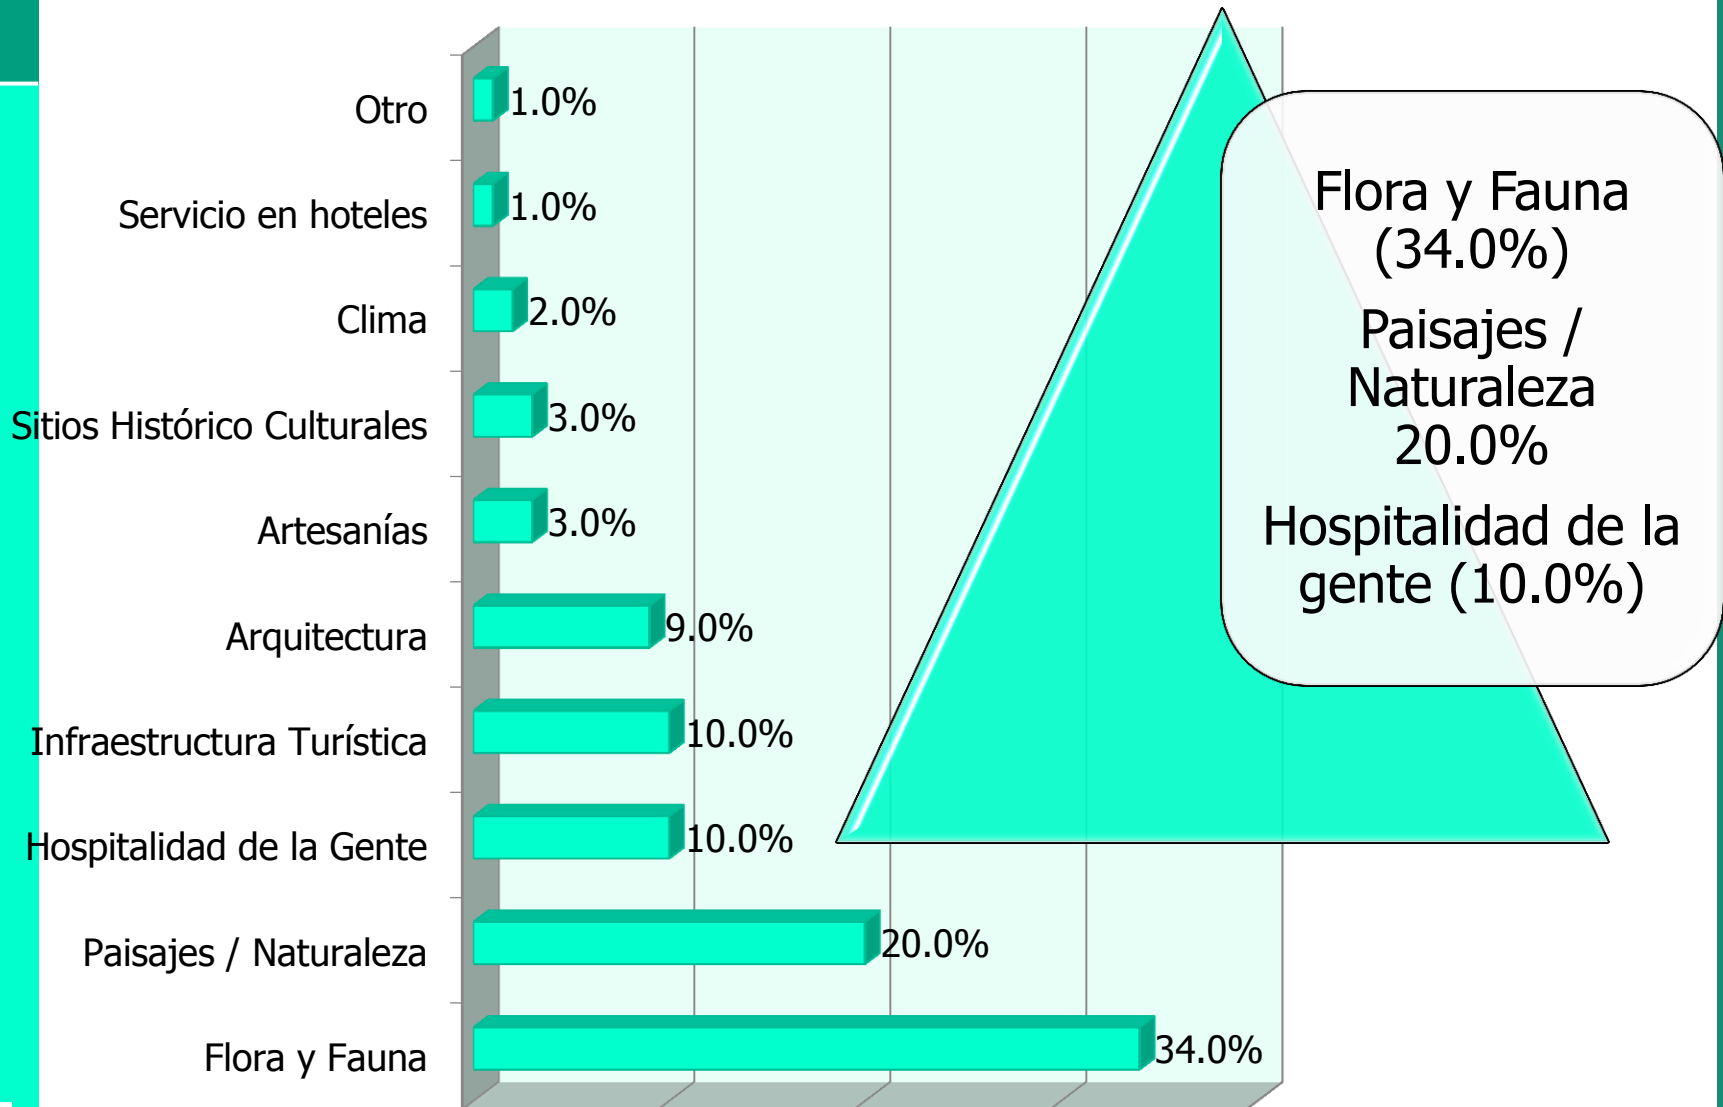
| Categoría | Porcentaje |
|---|---|
| Otro | 1.0% |
| Servicio en hoteles | 1.0% |
| Clima | 2.0% |
| Sitios Histórico Culturales | 3.0% |
| Artesanías | 3.0% |
| Arquitectura | 9.0% |
| Infraestructura Turística | 10.0% |
| Hospitalidad de la Gente | 10.0% |
| Paisajes / Naturaleza | 20.0% |
| Flora y Fauna | 34.0% |

Flora y Fauna (34.0%)

Paisajes / Naturaleza 20.0%

Hospitalidad de la gente (10.0%)